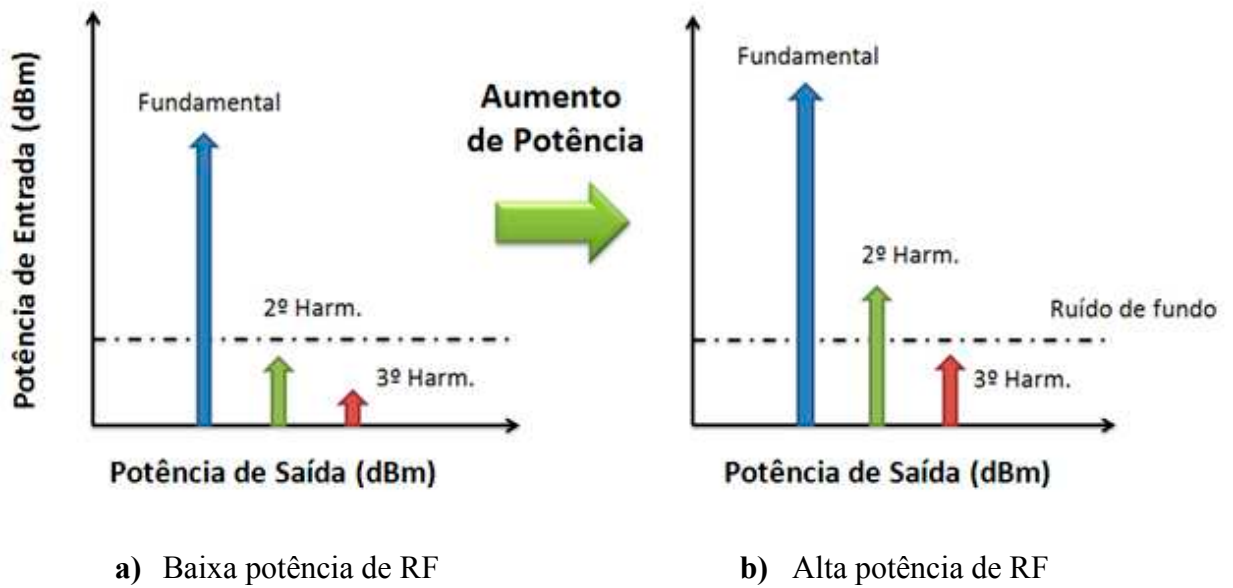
Potência de Entrada (dBm)

Fundamental

2º Harm.

3º Harm.

Potência de Saída (dBm)

Aumento de Potência

Fundamental

2º Harm.

Ruído de fundo

3º Harm.

Potência de Saída (dBm)

**a)** Baixa potência de RF

**b)** Alta potência de RF